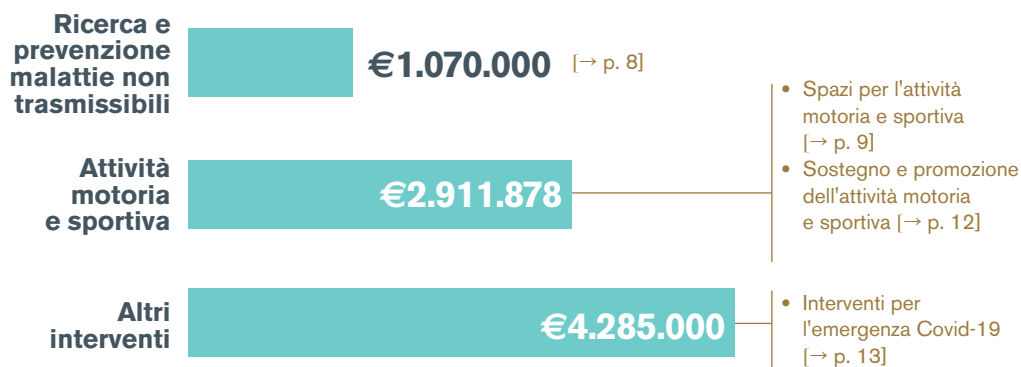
Ricerca e prevenzione malattie non trasmissibili

€1.070.000 [→ p. 8]

Attività motoria e sportiva

€2.911.878

• Spazi per l'attività motoria e sportiva [→ p. 9]
• Sostegno e promozione dell'attività motoria e sportiva [→ p. 12]

Altri interventi

€4.285.000

• Interventi per l'emergenza Covid-19 [→ p. 13]